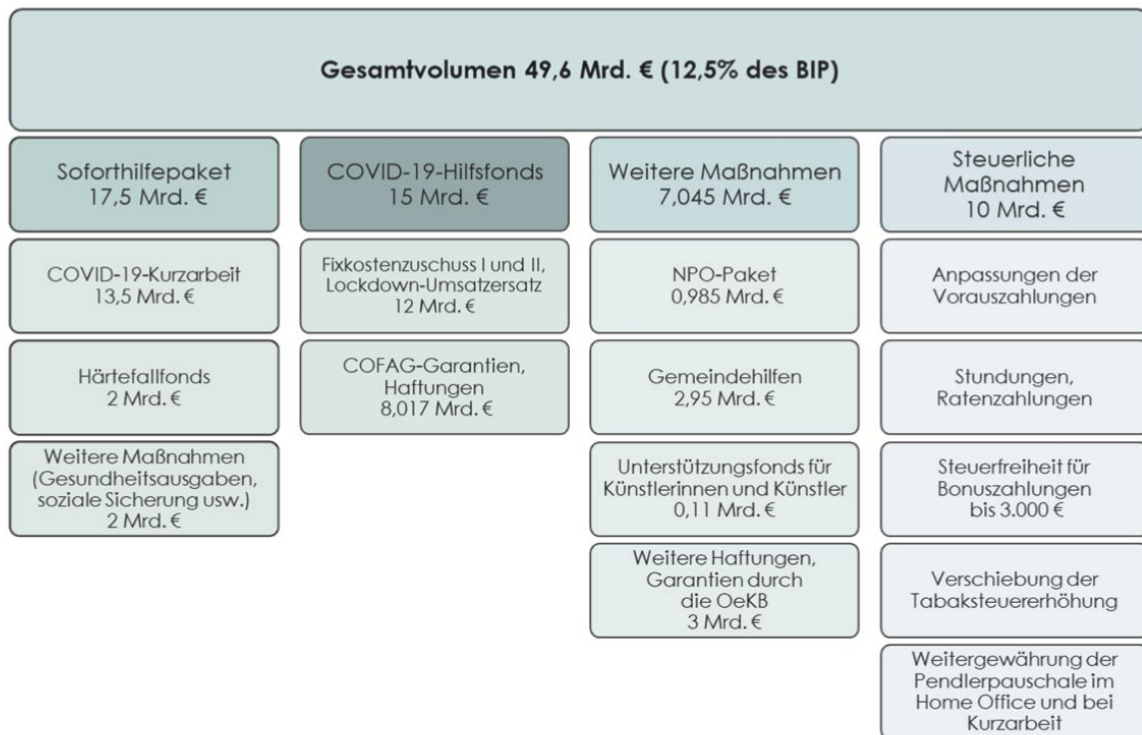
Gesamtvolumen 49,6 Mrd. € (12,5% des BIP)

Soforthilfepaket
17,5 Mrd. €

COVID-19-Kurzarbeit
13,5 Mrd. €

Härtefallfonds
2 Mrd. €

Weitere Maßnahmen (Gesundheitsausgaben, soziale Sicherung usw.)
2 Mrd. €

COVID-19-Hilfsfonds
15 Mrd. €

Fixkostenzuschuss I und II, Lockdown-Umsatzersatz
12 Mrd. €

COFAG-Garantien, Haftungen
8,017 Mrd. €

Weitere Maßnahmen
7,045 Mrd. €

NPO-Paket
0,985 Mrd. €

Gemeindehilfen
2,95 Mrd. €

Unterstützungsfonds für Künstlerinnen und Künstler
0,11 Mrd. €

Weitere Haftungen, Garantien durch die OeKB
3 Mrd. €

Steuerliche Maßnahmen
10 Mrd. €

Anpassungen der Vorauszahlungen

Stundungen, Ratenzahlungen

Steuerfreiheit für Bonuszahlungen bis 3.000 €

Verschiebung der Tabaksteuererhöhung

Weitergewährung der Pendlerpauschale im Home Office und bei Kurzarbeit